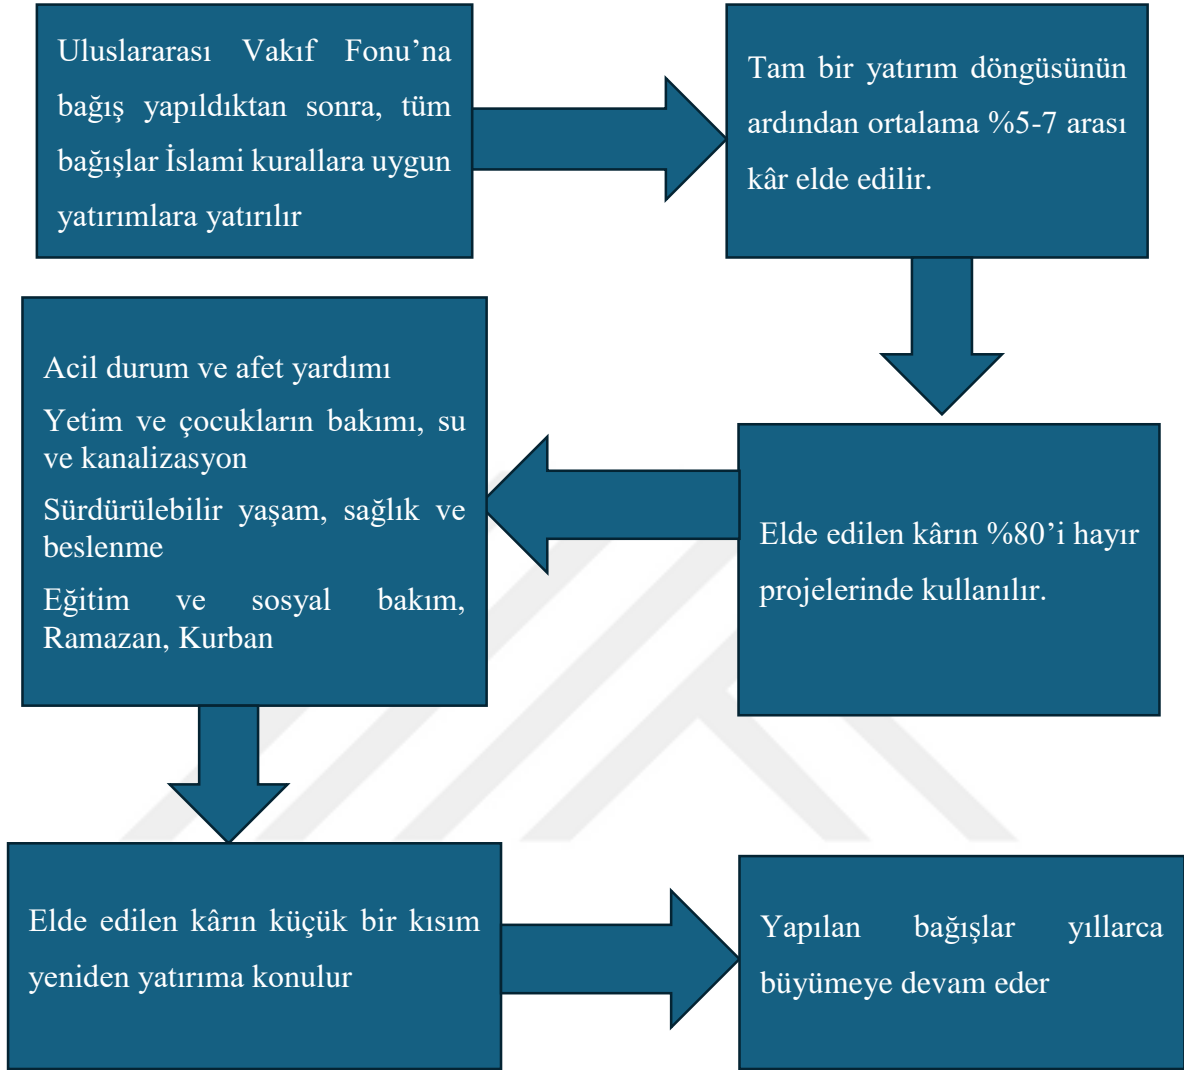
Uluslararası Vakıf Fonu’na bağış yapıldıktan sonra, tüm bağışlar İslami kurallara uygun yatırımlara yatırılır

Tam bir yatırım döngüsünün ardından ortalama %5-7 arası kâr elde edilir.

Elde edilen kârın %80’i hayır projelerinde kullanılır.

Acil durum ve afet yardımı

Yetim ve çocukların bakımı, su ve kanalizasyon

Sürdürülebilir yaşam, sağlık ve beslenme

Eğitim ve sosyal bakım, Ramazan, Kurban

Elde edilen kârın küçük bir kısım yeniden yatırıma konulur

Yapılan bağışlar yıllarca büyümeye devam eder